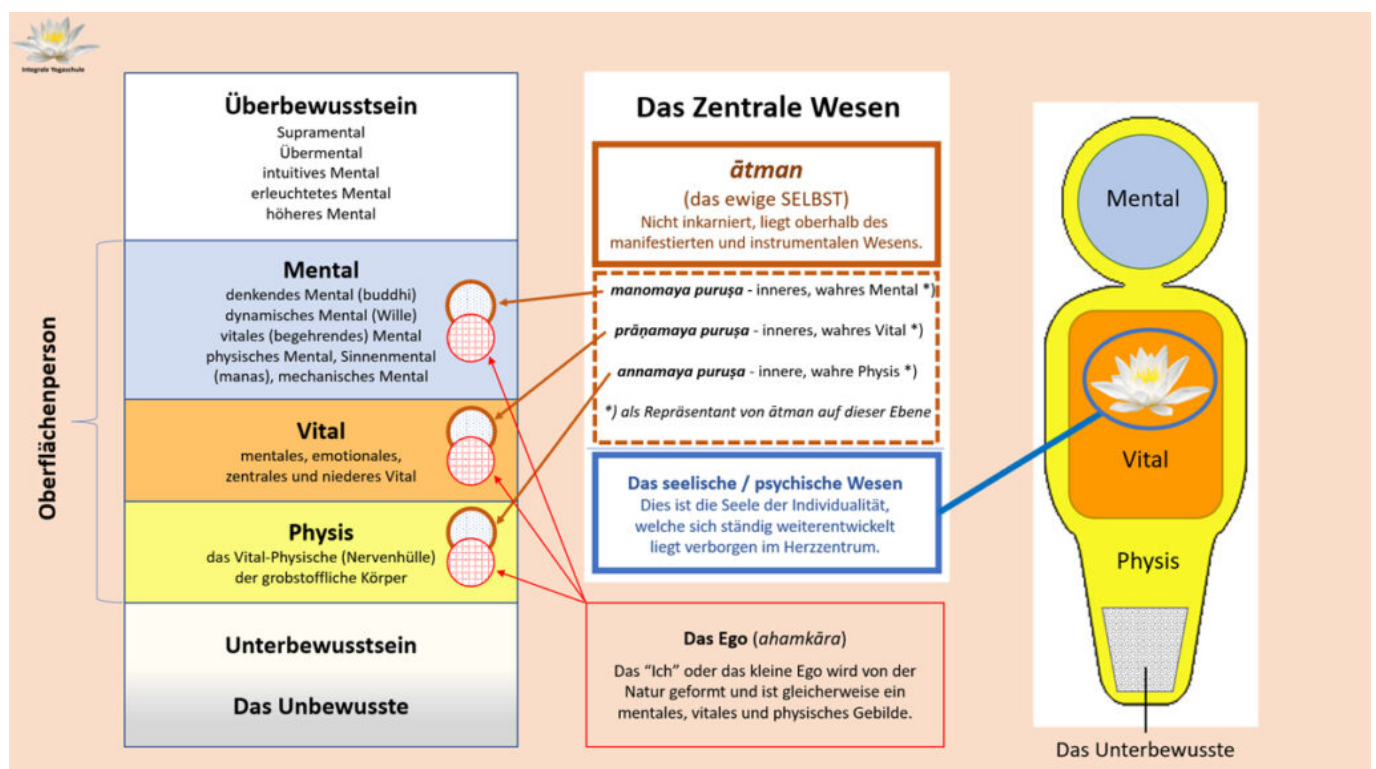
Integrale Yogaschule

Überbewusstsein
Supramental
Übermental
intuitives Mental
erleuchtetes Mental
höheres Mental

Oberflächenperson

Mental
denkendes Mental (buddhi)
dynamisches Mental (Wille)
vitales (begehrendes) Mental
physisches Mental, Sinnenmental (manas), mechanisches Mental

Vital
mentales, emotionales, zentrales und niederes Vital

Physis
das Vital-Physische (Nervenhülle)
der grobstoffliche Körper

Unterbewusstsein

Das Unbewusste

Das Zentrale Wesen

ātman
(das ewige SELBST)
Nicht inkarniert, liegt oberhalb des manifestierten und instrumentalen Wesens.

manomaya puruṣa - inneres, wahres Mental *)
prāṇamaya puruṣa - inneres, wahres Vital *)
annamaya puruṣa - innere, wahre Physis *)
*) als Repräsentant von ātman auf dieser Ebene

Das seelische / psychische Wesen
Dies ist die Seele der Individualität, welche sich ständig weiterentwickelt liegt verborgen im Herzzentrum.

Das Ego (ahamkāra)
Das "Ich" oder das kleine Ego wird von der Natur geformt und ist gleicherweise ein mentales, vitales und physisches Gebilde.

Mental
Vital
Physis
Das Unterbewusste